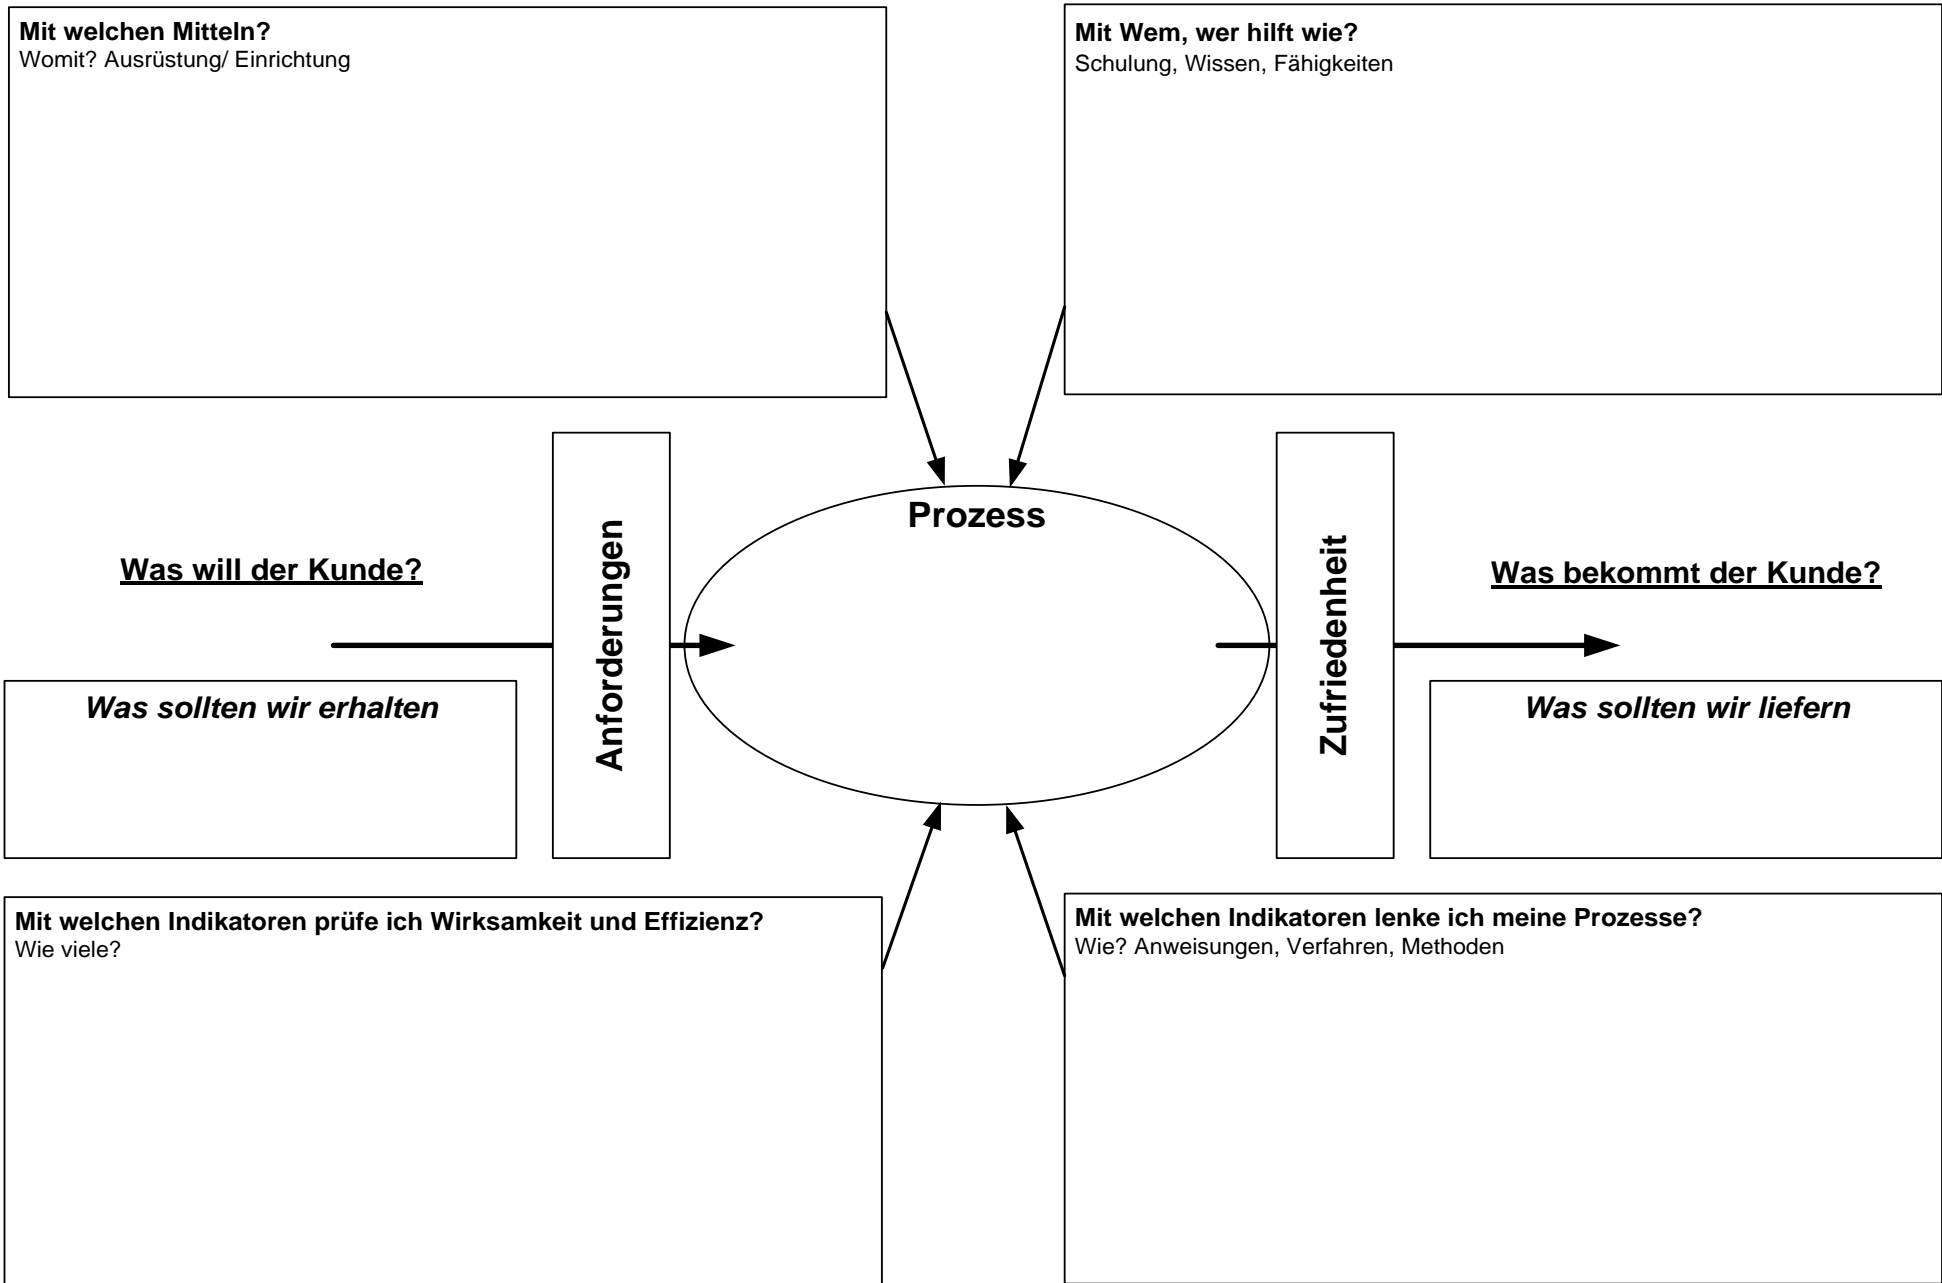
**Mit welchen Mitteln?**
Womit? Ausrüstung/ Einrichtung

**Mit Wem, wer hilft wie?**
Schulung, Wissen, Fähigkeiten

**Prozess**

**Was will der Kunde?**

Anforderungen

Zufriedenheit

**Was bekommt der Kunde?**

*Was sollten wir erhalten*

*Was sollten wir liefern*

**Mit welchen Indikatoren prüfe ich Wirksamkeit und Effizienz?**
Wie viele?

**Mit welchen Indikatoren lenke ich meine Prozesse?**
Wie? Anweisungen, Verfahren, Methoden